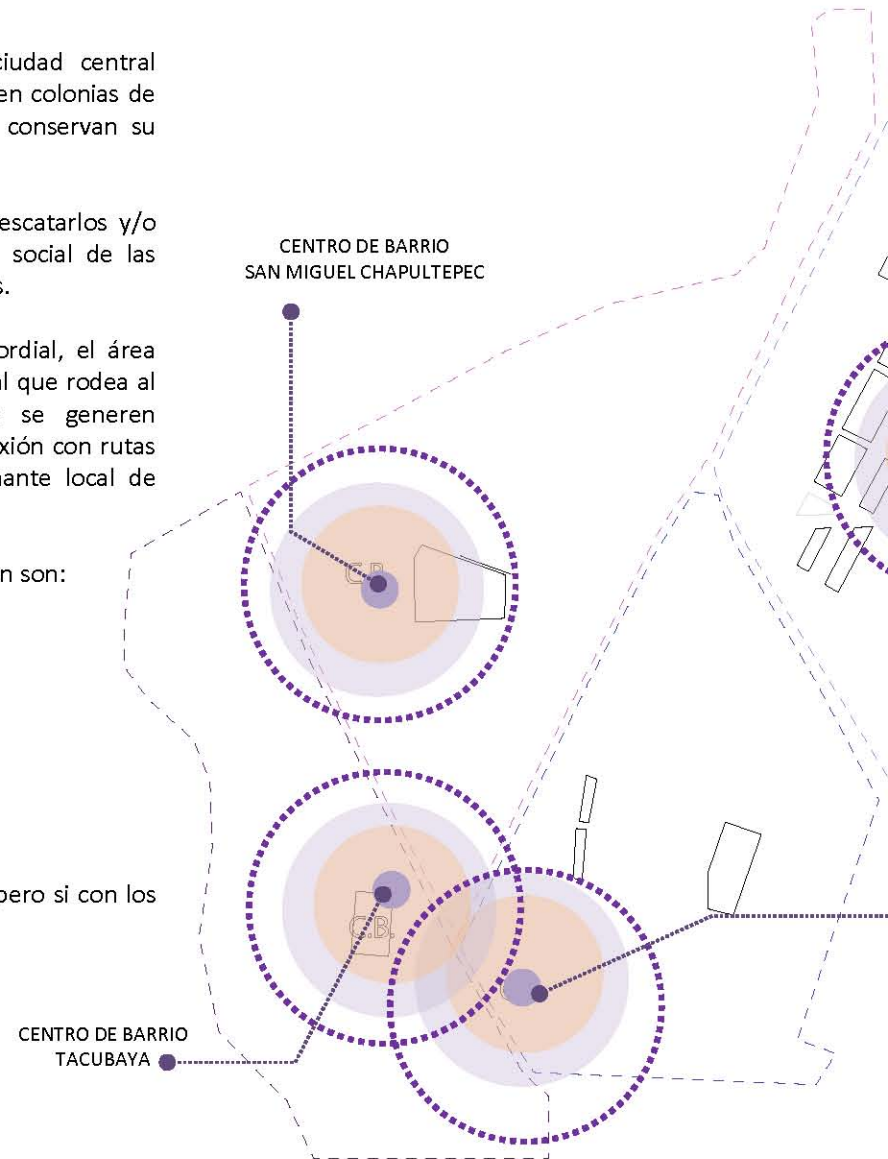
ciudad central en colonias de conservan su

escatarlos y/o social de las s.

ordial, el área al que rodea al se generen xión con rutas nante local de

n son:

pero si con los

CENTRO DE BARRIO
SAN MIGUEL CHAPULTEPEC

C.B.

C.B.

CENTRO DE BARRIO
TACUBAYA